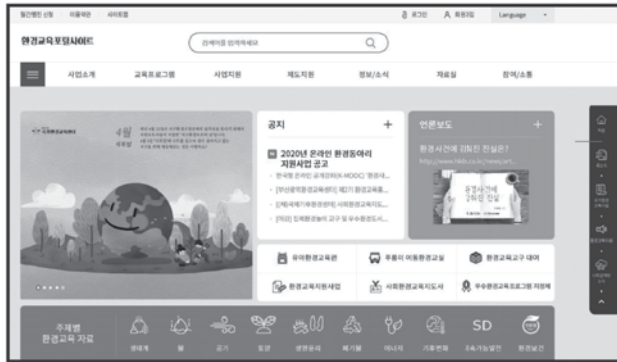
환경교육포털사이트

검색어를 입력하세요

로그인 회원가입 Language

사업소개 교육프로그램 사업지원 제도지원 정보/소식 자료실 참여/소통

4월

공지 +

2020년 온라인 환경동아리 지원사업 공고

언론보도 +

환경사건에 감춰진 진실은?

유아환경교육관

우리 이동환경교실

환경교육교구 대여

환경교육지원사업

사회환경교육지도사

우수환경교육프로그램 지정제

주제별 환경교육 자료

SD